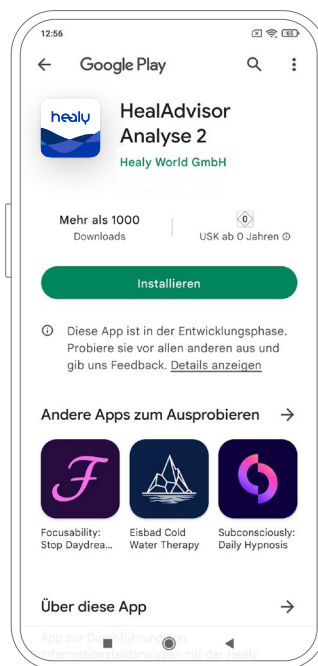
12:56

Google Play

healy

HealAdvisor Analyse 2

Healy World GmbH

Mehr als 1000
Downloads

0
USK ab 0 Jahren

Installieren

Diese App ist in der Entwicklungsphase. Probiere sie vor allen anderen aus und gib uns Feedback. Details anzeigen

Andere Apps zum Ausprobieren

F

Focusability: Stop Daydrea...

Eisbad Cold Water Therapy

Subconsciously: Daily Hypnosis

Über diese App

App zur Durchführung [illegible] mit der Healy